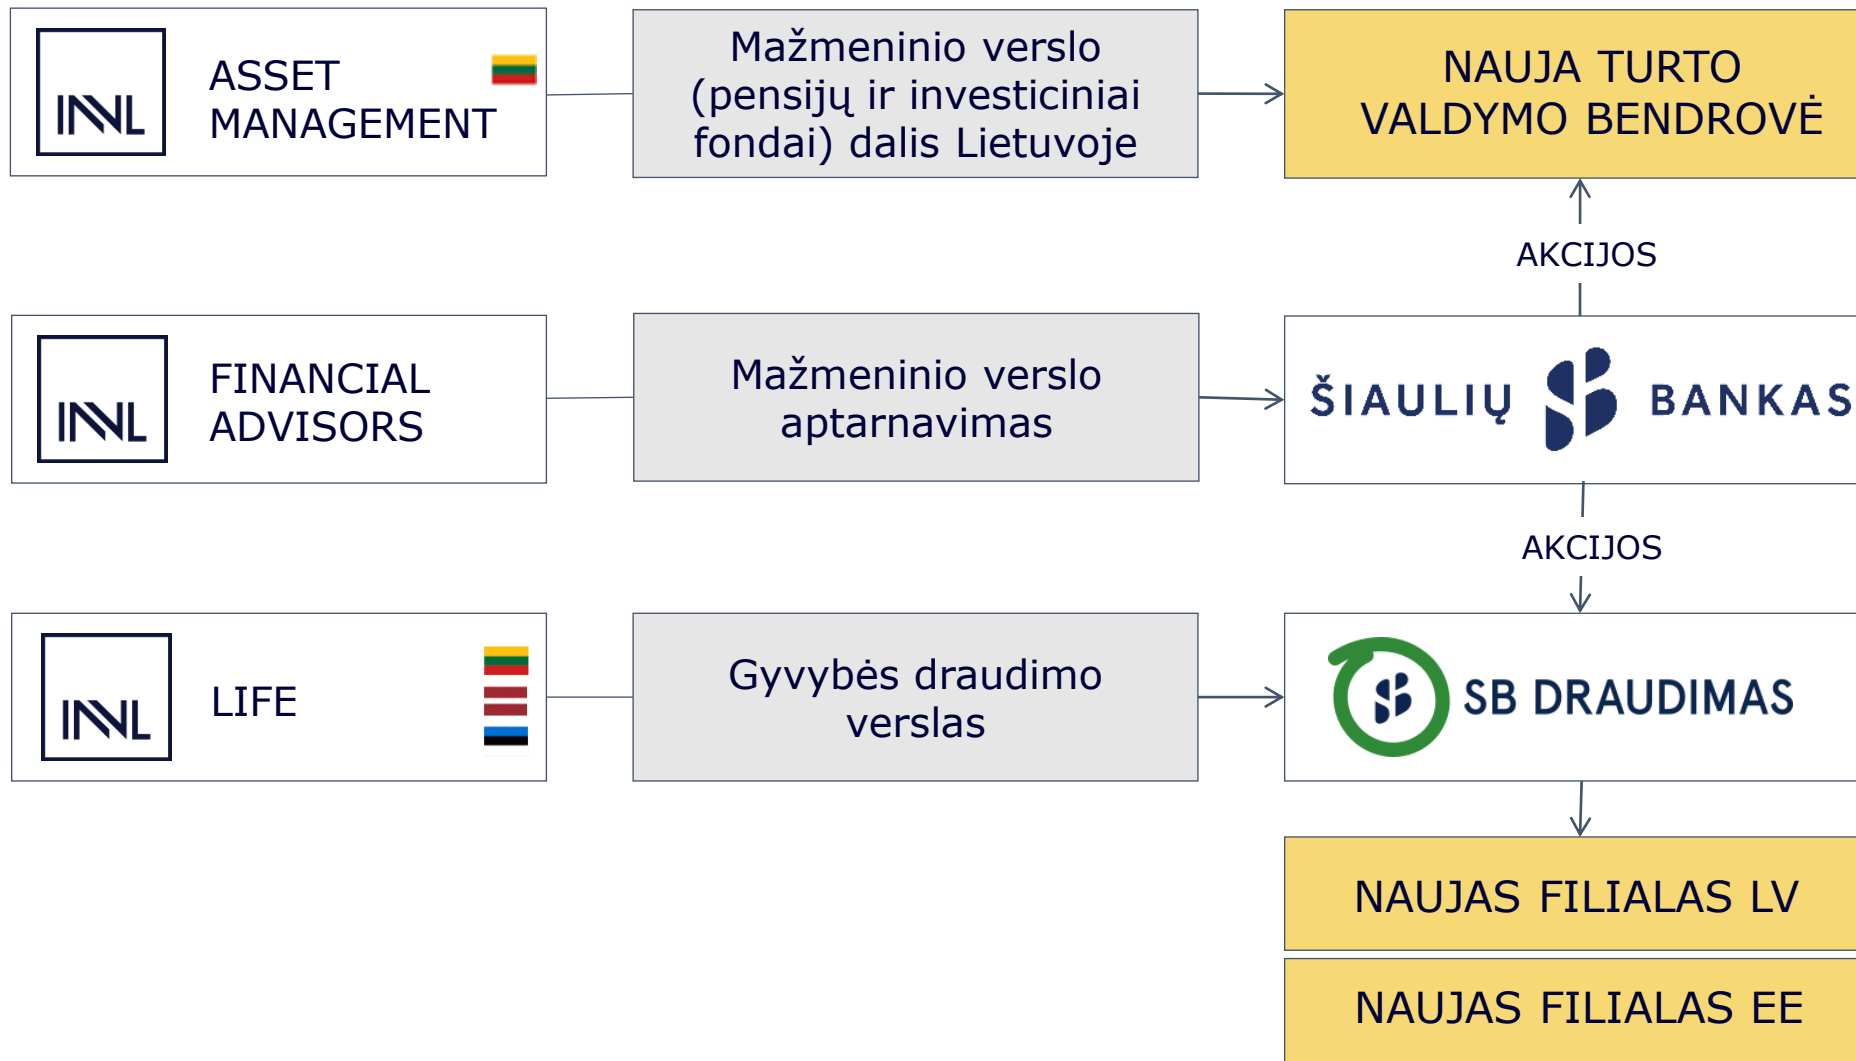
INVL ASSET MANAGEMENT

Mažmeninio verslo (pensijų ir investiciniai fondai) dalis Lietuvoje

NAUJA TURTO VALDYMO BENDROVĖ

AKCIJOS

INVL FINANCIAL ADVISORS

Mažmeninio verslo aptarnavimas

ŠIAULIŲ BANKAS

AKCIJOS

INVL LIFE

Gyvybės draudimo verslas

SB DRAUDIMAS

NAUJAS FILIALAS LV

NAUJAS FILIALAS EE